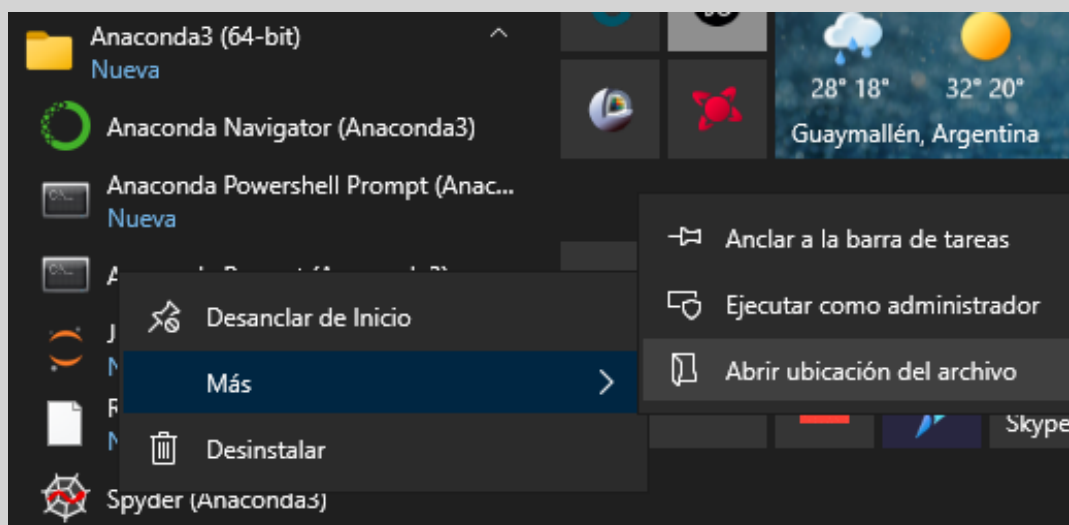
Anaconda3 (64-bit)
Nueva

Anaconda Navigator (Anaconda3)

Anaconda Powershell Prompt (Anac...
Nueva

A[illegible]

J
N

R
N

Spyder (Anaconda3)

28° 18°
32° 20°
Guaymallén, Argentina

Desanclar de Inicio
Más
Desinstalar

Anclar a la barra de tareas
Ejecutar como administrador
Abrir ubicación del archivo

Skype